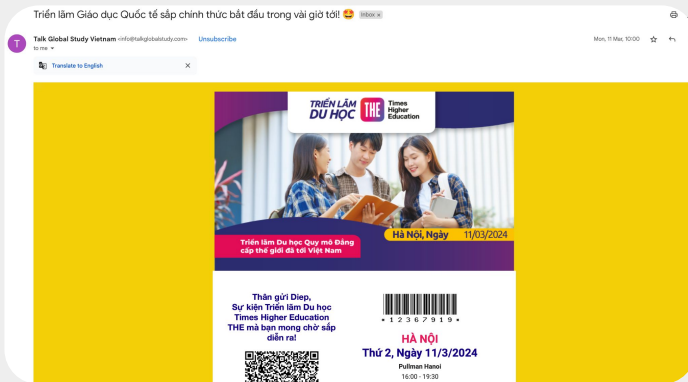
Triển lãm Giáo dục Quốc tế sắp chính thức bắt đầu trong vài giờ tới! 🤩 Inbox ×

T

Talk Global Study Vietnam <info@talkglobalstudy.com> Unsubscribe
to me

Mon, 11 Mar, 10:00

Translate to English ×

TRIỂN LÃM DU HỌC THE Times Higher Education

Triển lãm Du học Quy mô Đẳng cấp thế giới đã tới Việt Nam

Hà Nội, Ngày 11/03/2024

Thân gửi Diep,
Sự kiện Triển lãm Du học Times Higher Education THE mà bạn mong chờ sắp diễn ra!

* 1 2 3 6 7 9 1 9 *

HÀ NỘI
Thứ 2, Ngày 11/3/2024
Pullman Hanoi
16:00 - 19:30